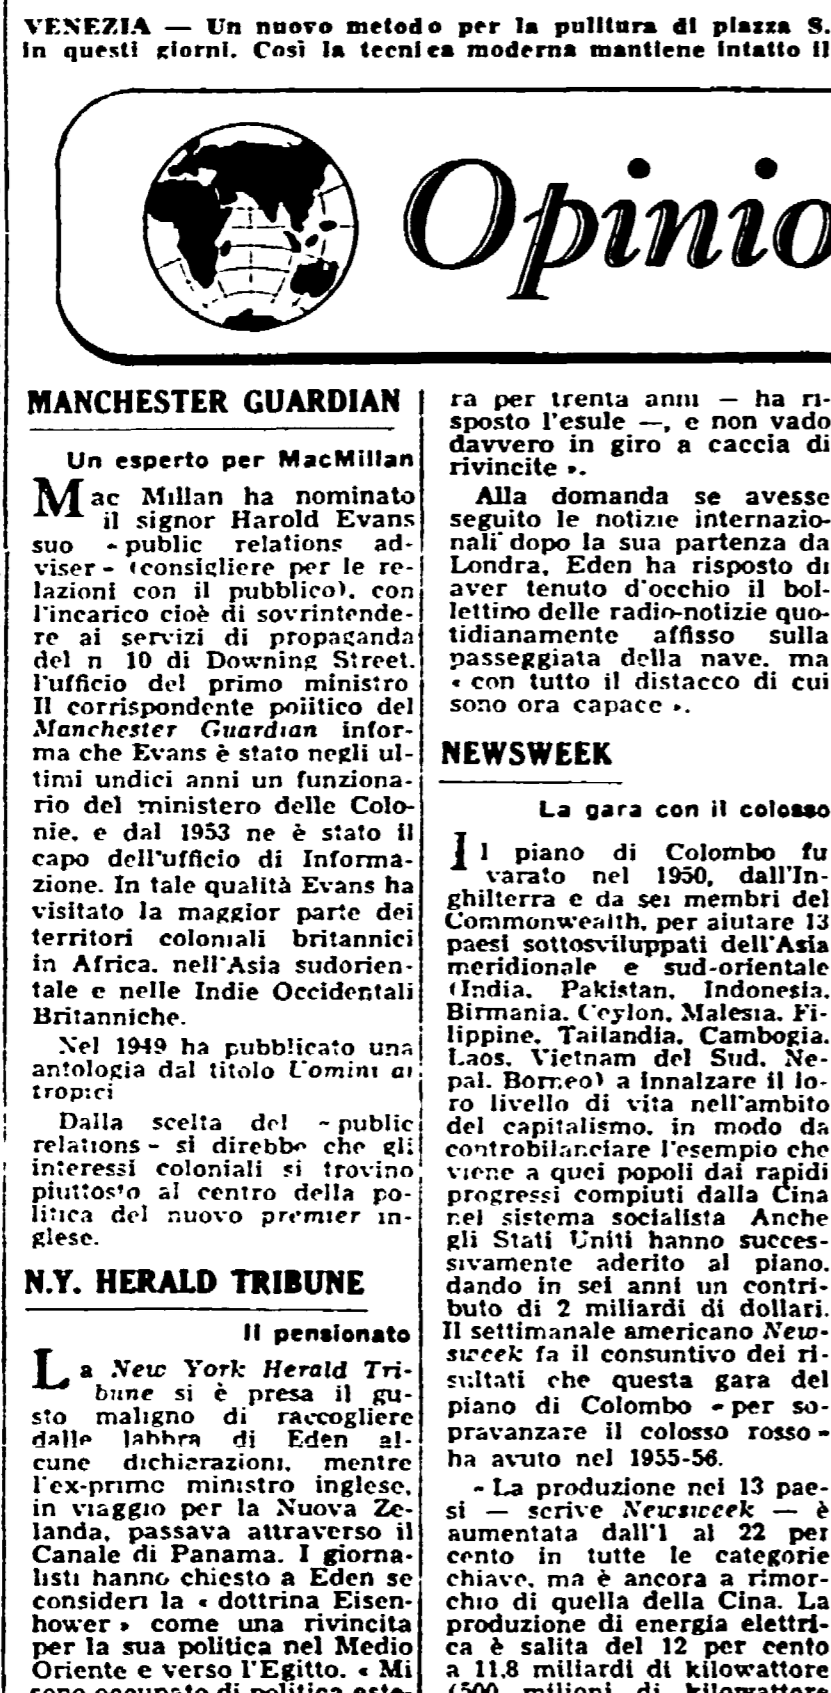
VENEZIA — Un nuovo metodo per la pulitura di piazza S. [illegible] in questi giorni. Così la tecnica moderna mantiene intatto il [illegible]

Opinio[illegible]

MANCHESTER GUARDIAN

Un esperto per MacMillan

Mac Millan ha nominato il signor Harold Evans suo «public relations adviser» (consigliere per le relazioni con il pubblico), con l'incarico cioè di sovrintendere ai servizi di propaganda del n. 10 di Downing Street, l'ufficio del primo ministro. Il corrispondente politico del Manchester Guardian informa che Evans è stato negli ultimi undici anni un funzionario del ministero delle Colonie, e dal 1953 ne è stato il capo dell'ufficio di Informazione. In tale qualità Evans ha visitato la maggior parte dei territori coloniali britannici in Africa, nell'Asia sudorientale e nelle Indie Occidentali Britanniche.

Nel 1949 ha pubblicato una antologia dal titolo Uomini ai tropici.

Dalla scelta del «public relations» si direbbe che gli interessi coloniali si trovino piuttosto al centro della politica del nuovo premier inglese.

N.Y. HERALD TRIBUNE

Il pensionato

La New York Herald Tribune si è presa il gusto maligno di raccogliere dalle labbra di Eden alcune dichiarazioni, mentre l'ex-primo ministro inglese, in viaggio per la Nuova Zelanda, passava attraverso il Canale di Panamà. I giornalisti hanno chiesto a Eden se considera la «dottrina Eisenhower» come una rivincita per la sua politica nel Medio Oriente e verso l'Egitto. «Mi sono occupato di politica estera per trenta anni — ha risposto l'esule —, e non vado davvero in giro a caccia di rivincite».

Alla domanda se avesse seguito le notizie internazionali dopo la sua partenza da Londra, Eden ha risposto di aver tenuto d'occhio il bollettino delle radio-notizie quotidianamente affisso sulla passeggiata della nave, ma «con tutto il distacco di cui sono ora capace».

NEWSWEEK

La gara con il colosso

Il piano di Colombo fu varato nel 1950, dall'Inghilterra e da sei membri del Commonwealth, per aiutare 13 paesi sottosviluppati dell'Asia meridionale e sud-orientale (India, Pakistan, Indonesia, Birmania, Ceylon, Malesia, Filippine, Tailandia, Cambogia, Laos, Vietnam del Sud, Nepal, Borneo) a innalzare il loro livello di vita nell'ambito del capitalismo, in modo da controbilanciare l'esempio che viene a quei popoli dai rapidi progressi compiuti dalla Cina nel sistema socialista. Anche gli Stati Uniti hanno successivamente aderito al piano, dando in sei anni un contributo di 2 miliardi di dollari. Il settimanale americano Newsweek fa il consuntivo dei risultati che questa gara del piano di Colombo «per sopravanzare il colosso rosso» ha avuto nel 1955-56.

«La produzione nei 13 paesi — scrive Newsweek — è aumentata dall'1 al 22 per cento in tutte le categorie chiave, ma è ancora a rimorchio di quella della Cina. La produzione di energia elettrica è salita del 12 per cento a 11,8 miliardi di kilowattore (500 milioni di kilowattore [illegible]